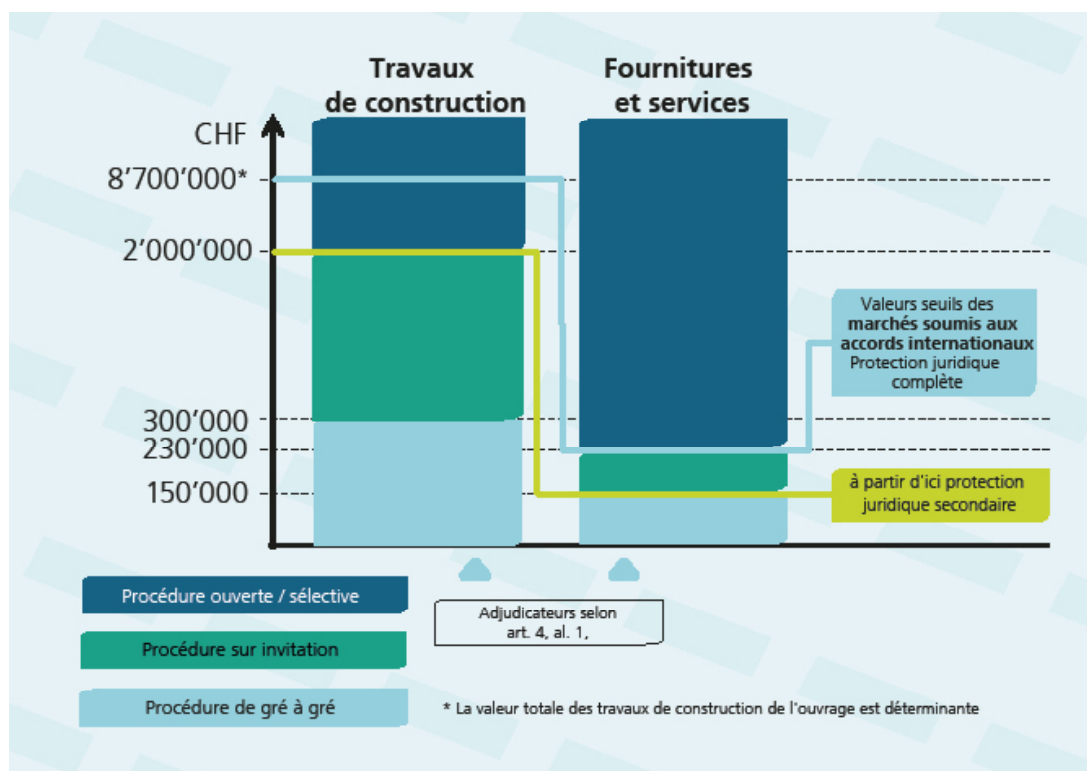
Travaux de construction

Fournitures et services

CHF

8'700'000*

2'000'000

300'000

230'000

150'000

Valeurs seuils des marchés soumis aux accords internationaux Protection juridique complète

à partir d'ici protection juridique secondaire

Procédure ouverte / sélective

Procédure sur invitation

Procédure de gré à gré

Adjudicateurs selon art. 4, al. 1,

* La valeur totale des travaux de construction de l'ouvrage est déterminante